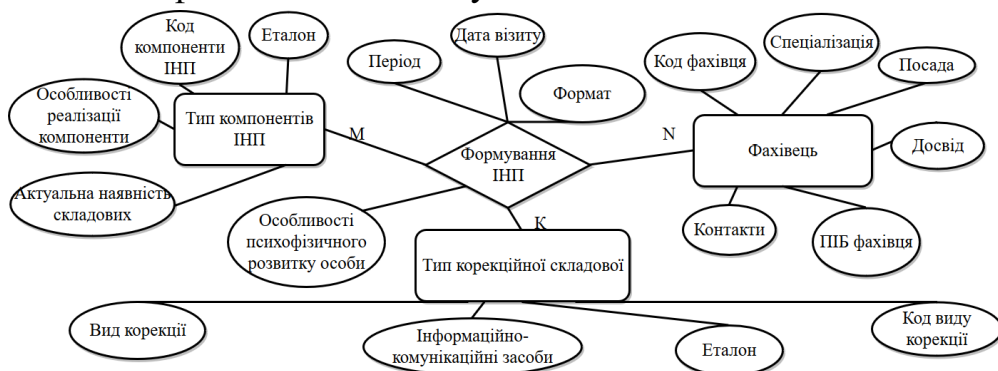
Код компоненти ІНП

Еталон

Особливості реалізації компоненти

Тип компонентів ІНП

Актуальна наявність складових

M

Період

Дата візиту

Формат

Формування ІНП

Особливості психофізичного розвитку особи

K

Тип корекційної складової

N

Код фахівця

Спеціалізація

Посада

Фахівець

Досвід

Контакти

ПІБ фахівця

Вид корекції

Інформаційно-комунікаційні засоби

Еталон

Код виду корекції